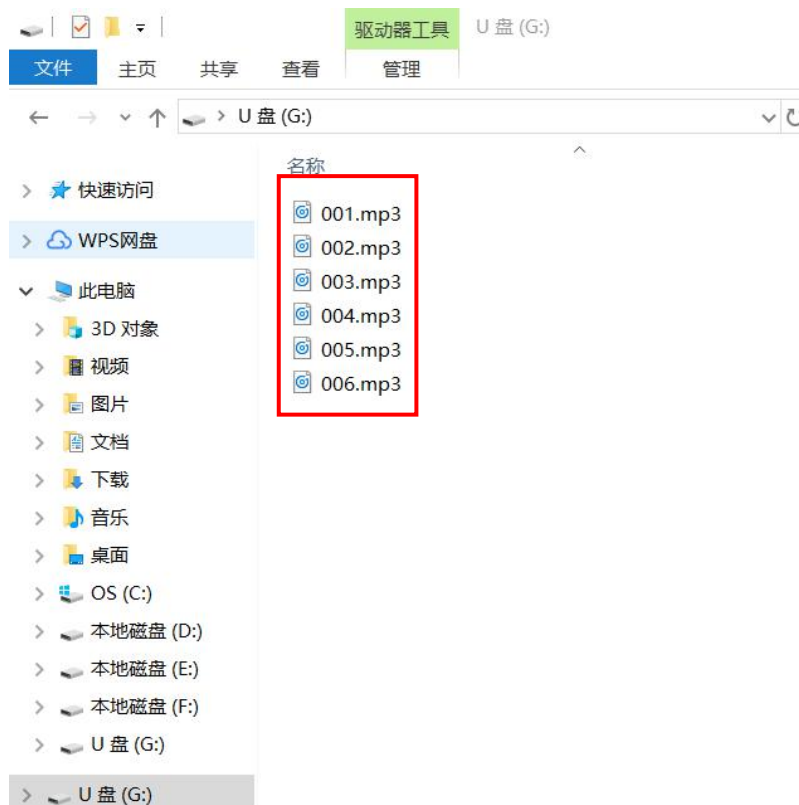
驱动器工具 U 盘 (G:)

文件 主页 共享 查看 管理

U 盘 (G:)

名称

001.mp3
002.mp3
003.mp3
004.mp3
005.mp3
006.mp3

快速访问
WPS网盘
此电脑
3D 对象
视频
图片
文档
下载
音乐
桌面
OS (C:)
本地磁盘 (D:)
本地磁盘 (E:)
本地磁盘 (F:)
U 盘 (G:)
U 盘 (G:)